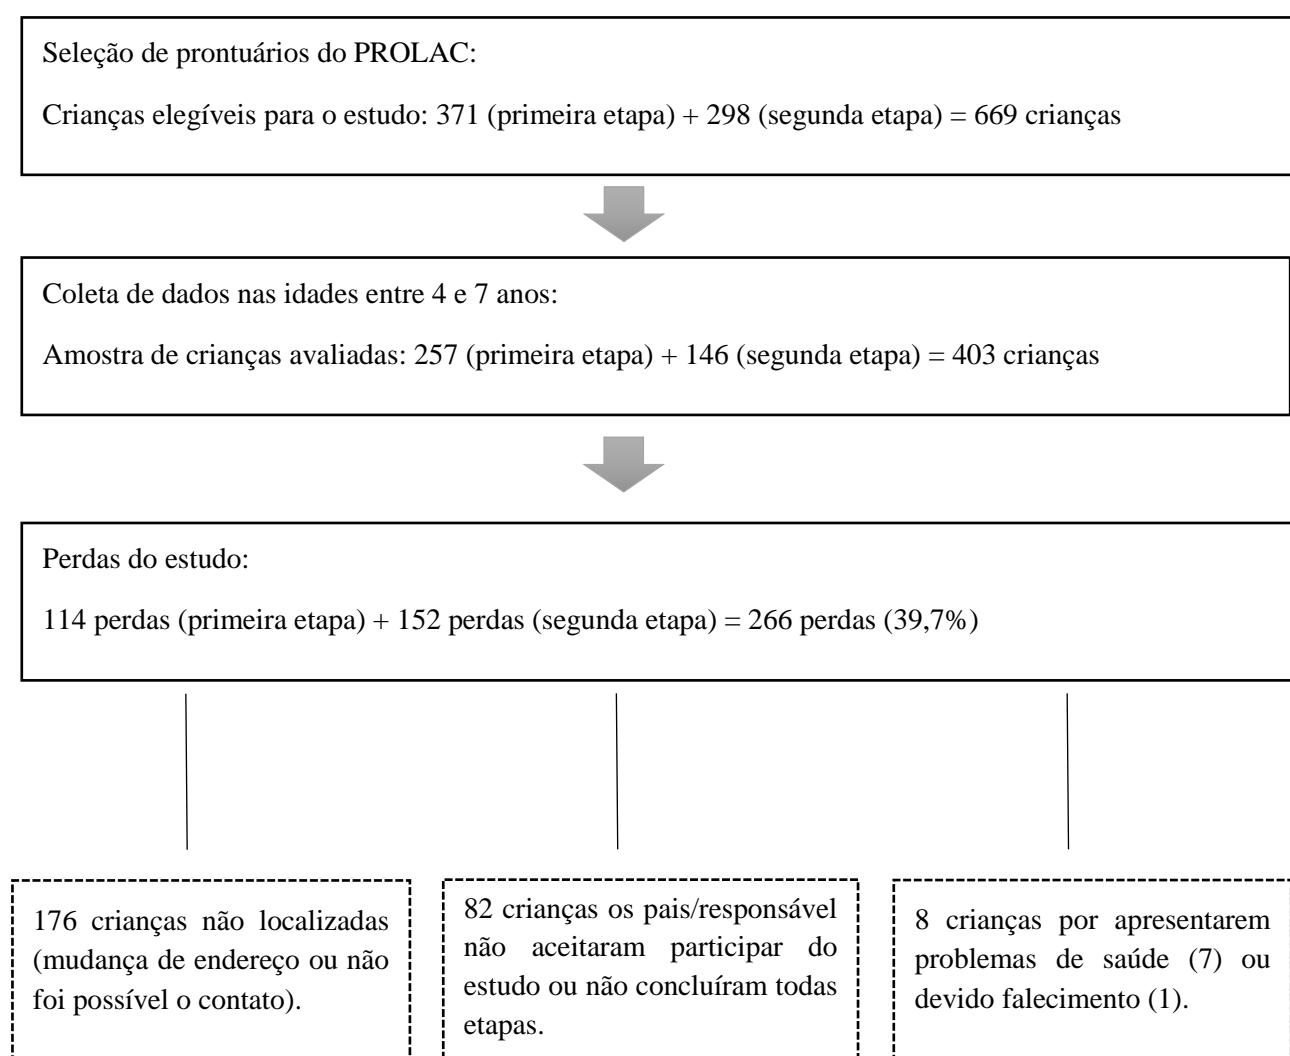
Seleção de prontuários do PROLAC:

Crianças elegíveis para o estudo: 371 (primeira etapa) + 298 (segunda etapa) = 669 crianças

Coleta de dados nas idades entre 4 e 7 anos:

Amostra de crianças avaliadas: 257 (primeira etapa) + 146 (segunda etapa) = 403 crianças

Perdas do estudo:

114 perdas (primeira etapa) + 152 perdas (segunda etapa) = 266 perdas (39,7%)

176 crianças não localizadas (mudança de endereço ou não foi possível o contato).

82 crianças os pais/responsável não aceitaram participar do estudo ou não concluíram todas etapas.

8 crianças por apresentarem problemas de saúde (7) ou devido falecimento (1).